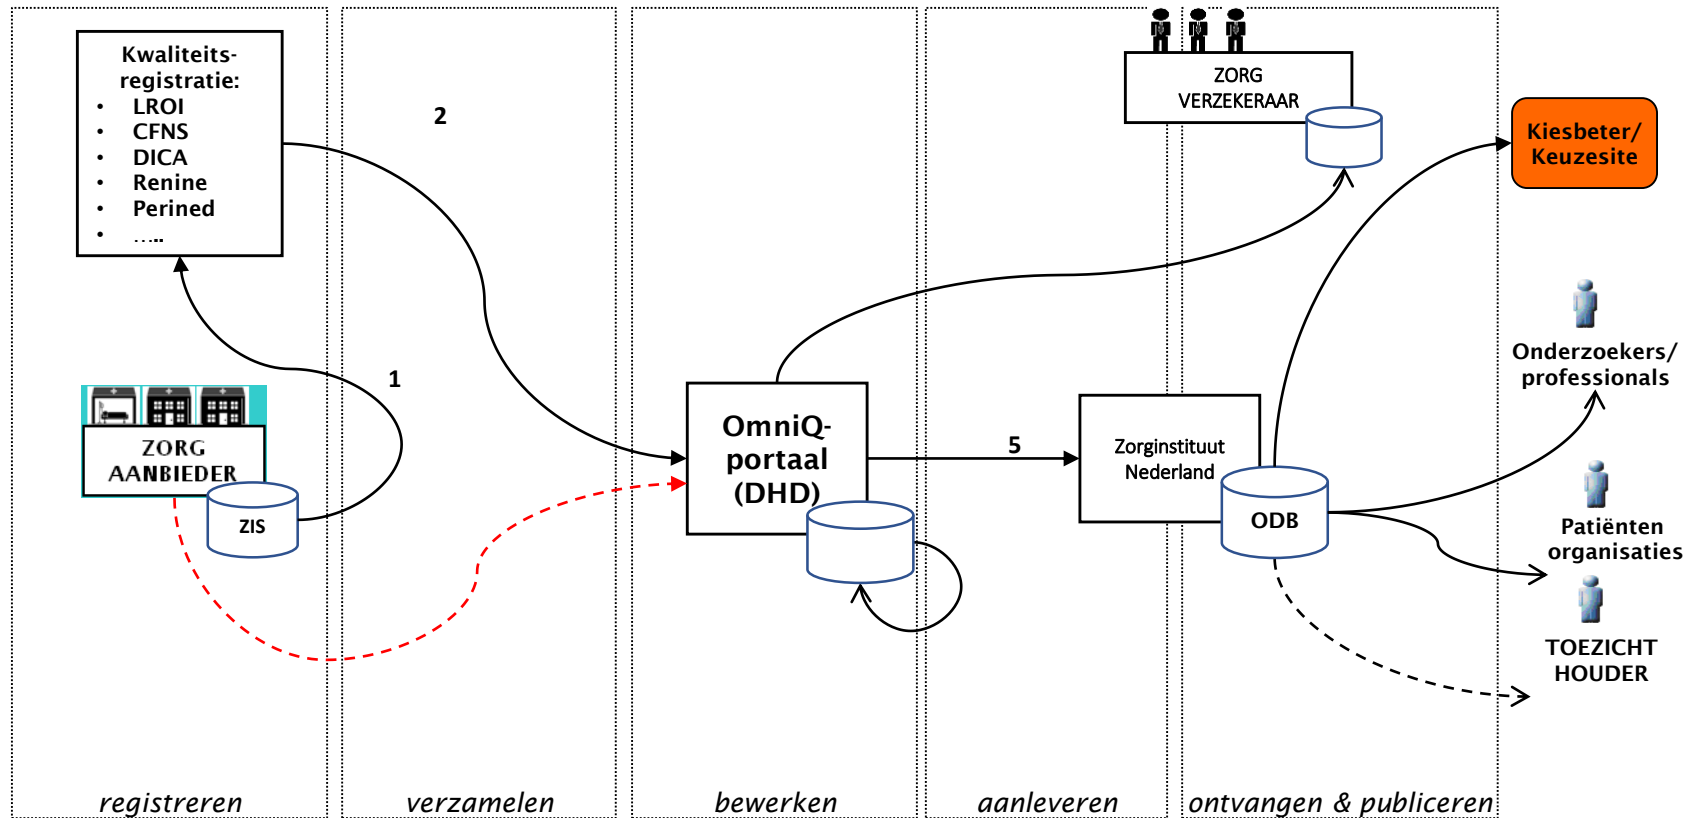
Kwaliteits-registratie:
• LROI
• CFNS
• DICA
• Renine
• Perined
• .....

2

1

ZORG AANBIEDER

ZIS

OmniQ-portaal (DHD)

5

ZORG VERZEKERAAR

Zorginstituut Nederland

ODB

Kiesbeter/ Keuzesite

Onderzoekers/ professionals

Patiënten organisaties

TOEZICHT HOUDER

registreren

verzamelen

bewerken

aanleveren

ontvangen & publiceren